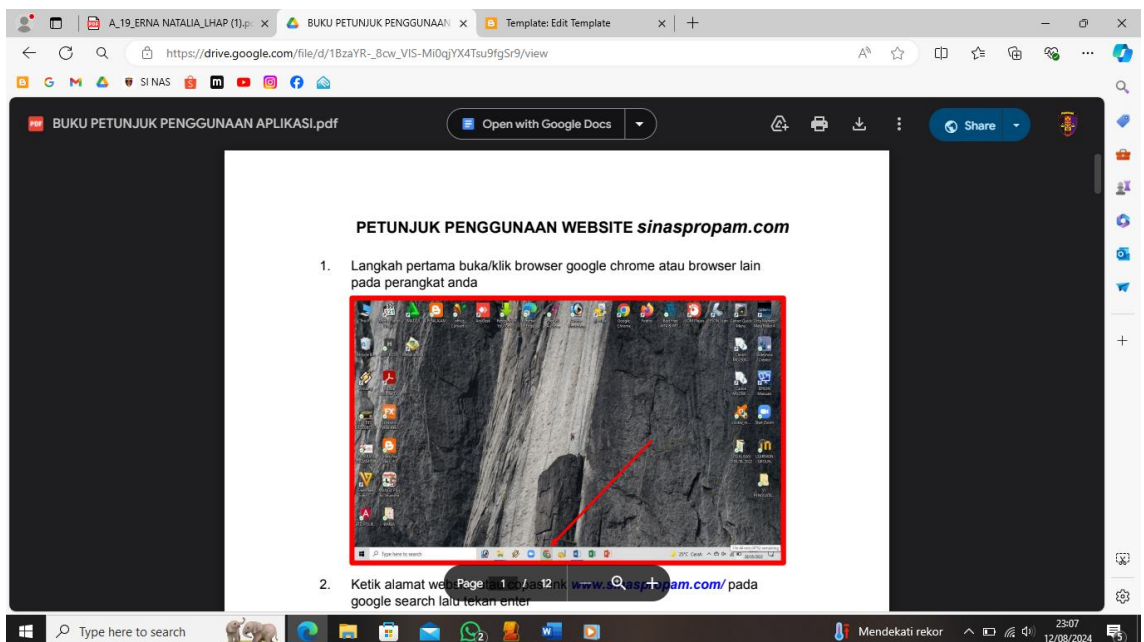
A_19_ERNA NATALIA_LHAP (1).p
BUKU PETUNJUK PENGGUNAAN
Template: Edit Template

https://drive.google.com/file/d/1BzaYR-_8cw_VIS-Mi0qjYX4Tsu9fgSr9/view

SI NAS

BUKU PETUNJUK PENGGUNAAN APLIKASI.pdf
Open with Google Docs
Share

PETUNJUK PENGGUNAAN WEBSITE sinaspropam.com

1. Langkah pertama buka/klik browser google chrome atau browser lain pada perangkat anda

Type here to search

2. Ketik alamat web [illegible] www.sinaspropam.com/ pada google search lalu tekan enter

Page 1 / 12

Type here to search
Mendekati rekor
23:07
12/08/2024